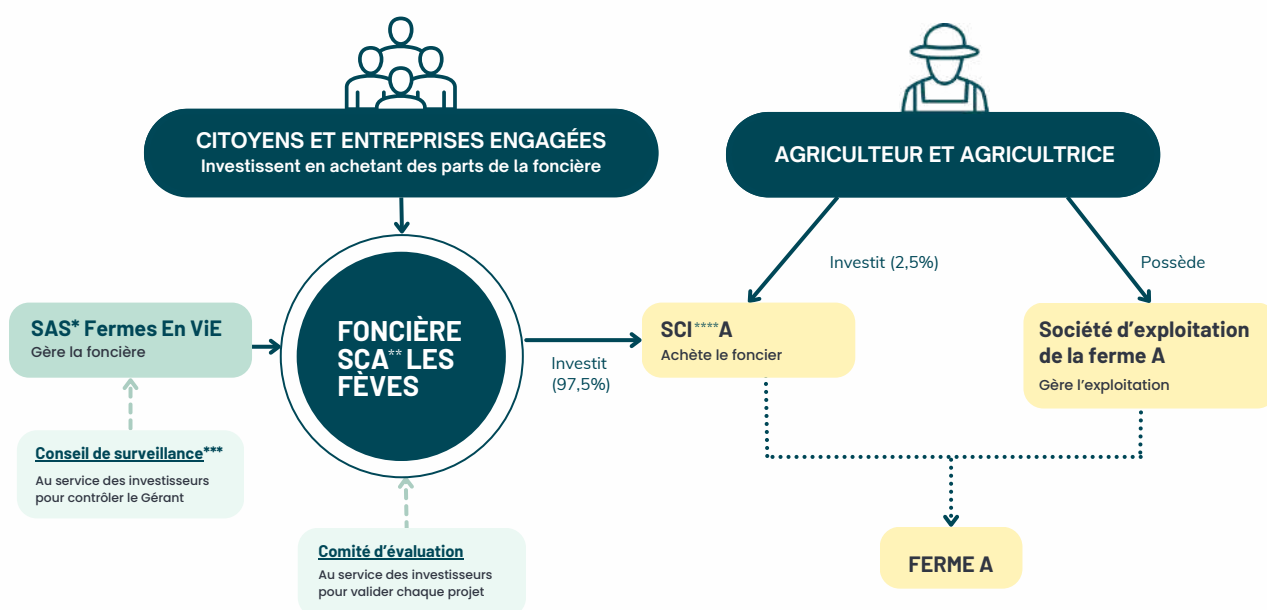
CITOYENS ET ENTREPRISES ENGAGÉES
Investissent en achetant des parts de la foncière

AGRICULTEUR ET AGRICULTRICE

Investit (2,5%)

Possède

SAS* Fermes En ViE
Gère la foncière

FONCIÈRE SCA** LES FÈVES

Investit (97,5%)

SCI****A
Achète le foncier

Société d'exploitation de la ferme A
Gère l'exploitation

Conseil de surveillance***
Au service des investisseurs pour contrôler le Gérant

Comité d'évaluation
Au service des investisseurs pour valider chaque projet

FERME A